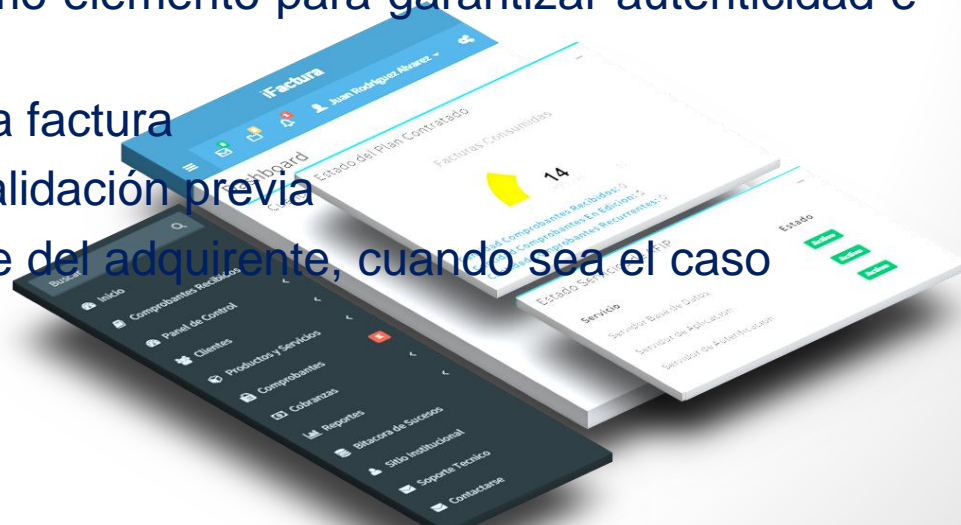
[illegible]no elemento para garantizar autenticidad e

a factura

alidación previa

e del adquirente, cuando sea el caso

iFactura

Juan Rodriguez Alvarez

Dashboard

Estado del Plan Contratado

Facturas Consumidas

14

Comprobantes Recibidos

Comprobantes En Edicion

Comprobantes Recurrentes

Estado Servicios

Servicio

Estado

Servidor Base de Datos

Servidor de Aplicacion

Servidor de Autenticacion

Buscar

Inicio

Comprobantes Recibidos

Panel de Control

Clientes

Productos y Servicios

Comprobantes

Cobranzas

Reportes

Bitacora de Sucesos

Sitio Institucional

Soporte Tecnico

Contactarse